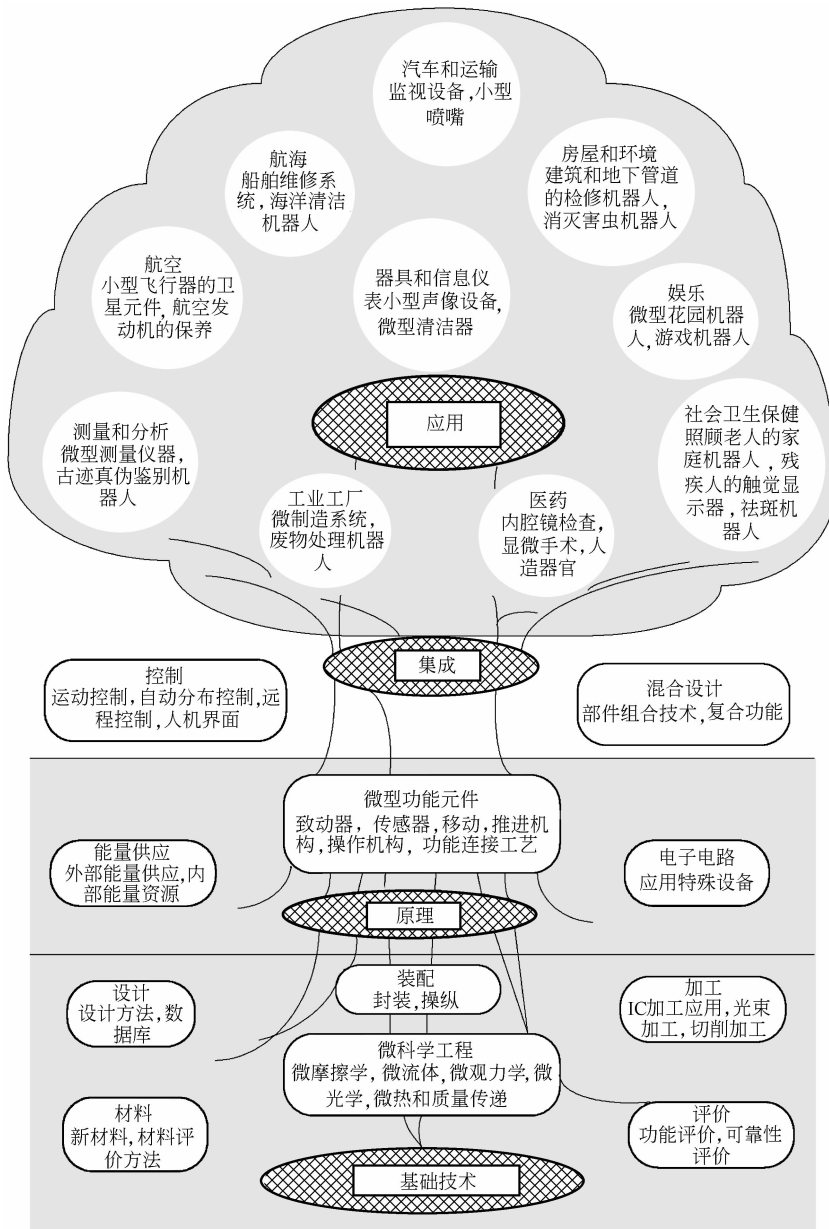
汽车和运输
监视设备，小型喷嘴

航海
船舶维修系统，海洋清洁机器人

房屋和环境
建筑和地下管道的检修机器人，消灭害虫机器人

航空
小型飞行器的卫星元件，航空发动机的保养

器具和信息仪表小型声像设备，微型清洁器

娱乐
微型花园机器人，游戏机器人

应用

测量和分析
微型测量仪器，古迹真伪鉴别机器人

社会卫生保健
照顾老人的家庭机器人，残疾人的触觉显示器，祛斑机器人

工业工厂
微制造系统，废物处理机器人

医药
内腔镜检查，显微手术，人造器官

集成

控制
运动控制，自动分布控制，远程控制，人机界面

混合设计
部件组合技术，复合功能

微型功能元件
致动器，传感器，移动，推进机构，操作机构，功能连接工艺

能量供应
外部能量供应，内部能量资源

电子电路
应用特殊设备

原理

装配
封装，操纵

设计
设计方法，数据库

加工
IC加工应用，光束加工，切削加工

微科学工程
微摩擦学，微流体，微观力学，微光学，微热和质量传递

材料
新材料，材料评价方法

评价
功能评价，可靠性评价

基础技术